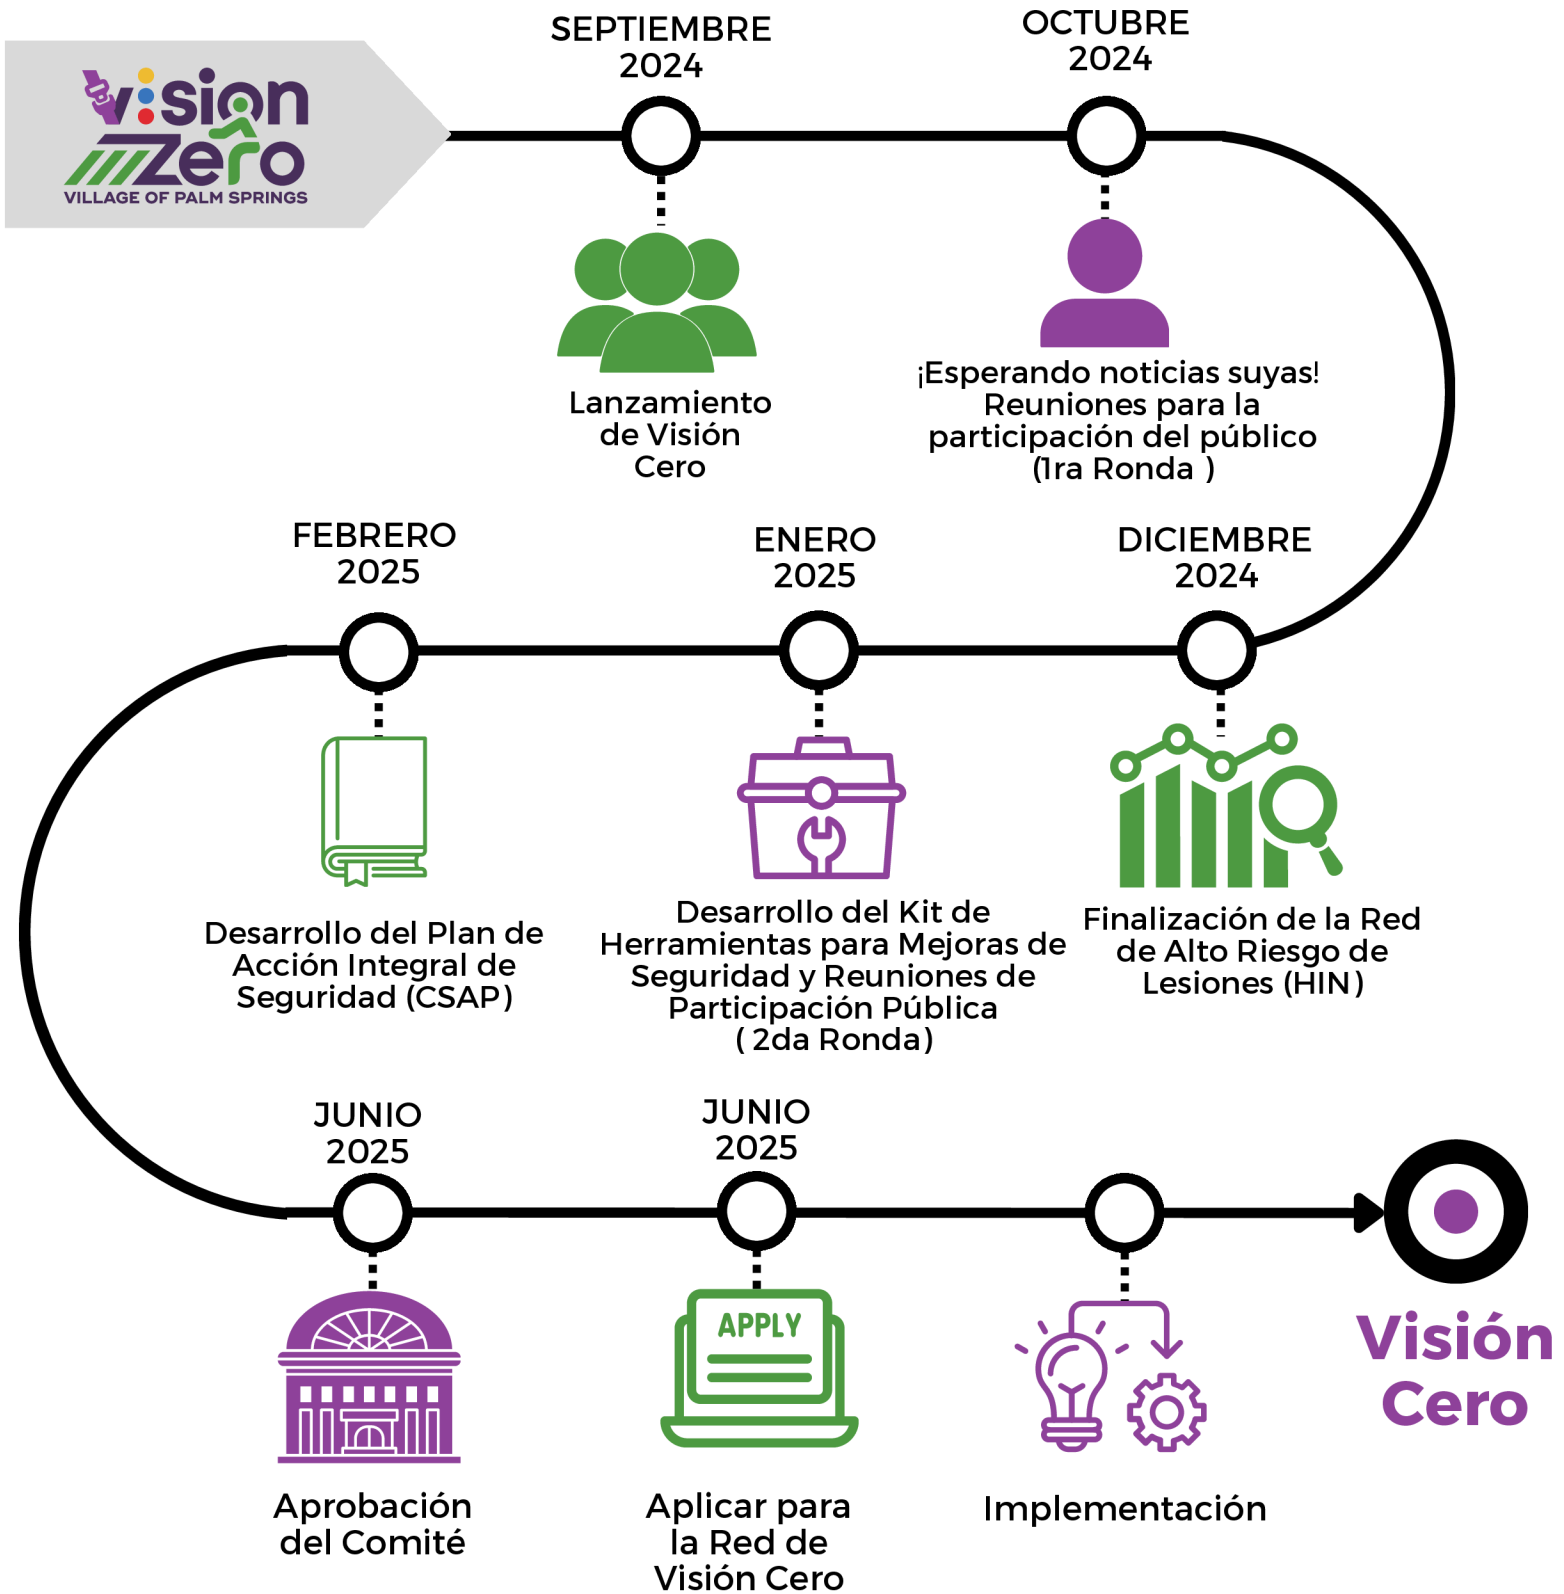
Vision Zero
VILLAGE OF PALM SPRINGS

SEPTIEMBRE 2024

Lanzamiento de Visión Cero

OCTUBRE 2024

¡Esperando noticias suyas! Reuniones para la participación del público (1ra Ronda )

DICIEMBRE 2024

Finalización de la Red de Alto Riesgo de Lesiones (HIN)

ENERO 2025

Desarrollo del Kit de Herramientas para Mejoras de Seguridad y Reuniones de Participación Pública ( 2da Ronda)

FEBRERO 2025

Desarrollo del Plan de Acción Integral de Seguridad (CSAP)

JUNIO 2025

Aprobación del Comité

JUNIO 2025

APPLY

Aplicar para la Red de Visión Cero

Implementación

Visión Cero